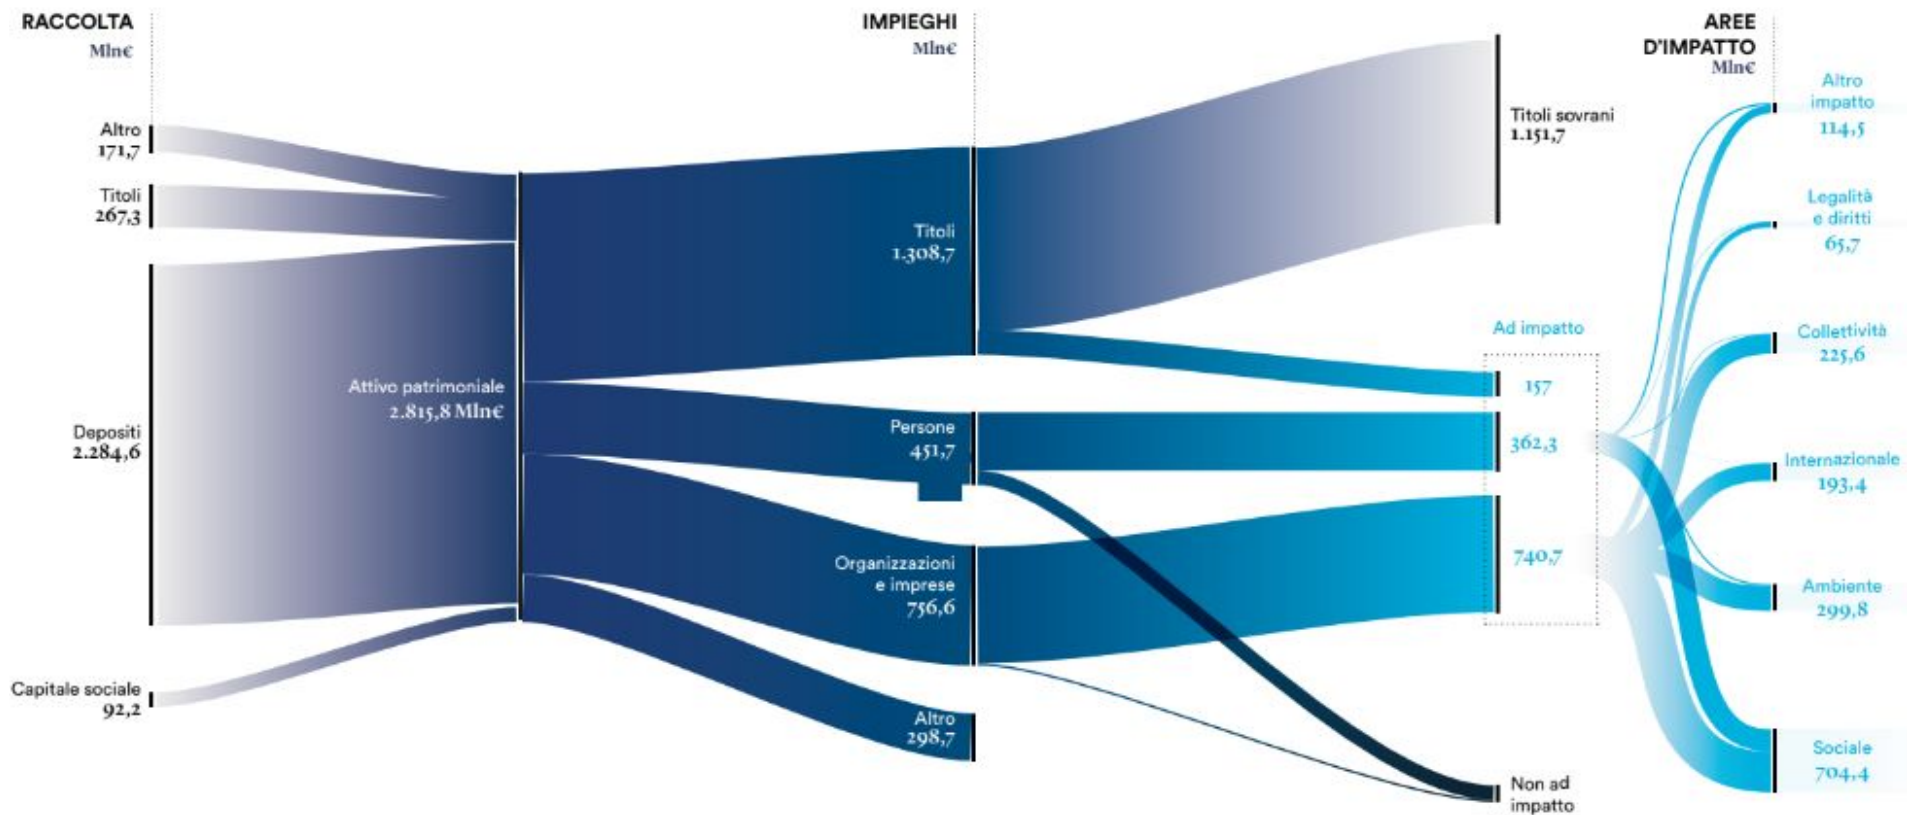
RACCOLTA
Mln€

IMPIEGHI
Mln€

AREE D'IMPATTO
Mln€

Altro
171,7

Titoli
267,3

Depositi
2.284,6

Capitale sociale
92,2

Attivo patrimoniale
2.815,8 Mln€

Titoli
1.308,7

Persone
451,7

Organizzazioni e imprese
756,6

Altro
298,7

Titoli sovrani
1.151,7

Ad impatto

157

362,3

740,7

Non ad impatto

Altro impatto
114,5

Legalità e diritti
65,7

Collettività
225,6

Internazionale
193,4

Ambiente
299,8

Sociale
704,4